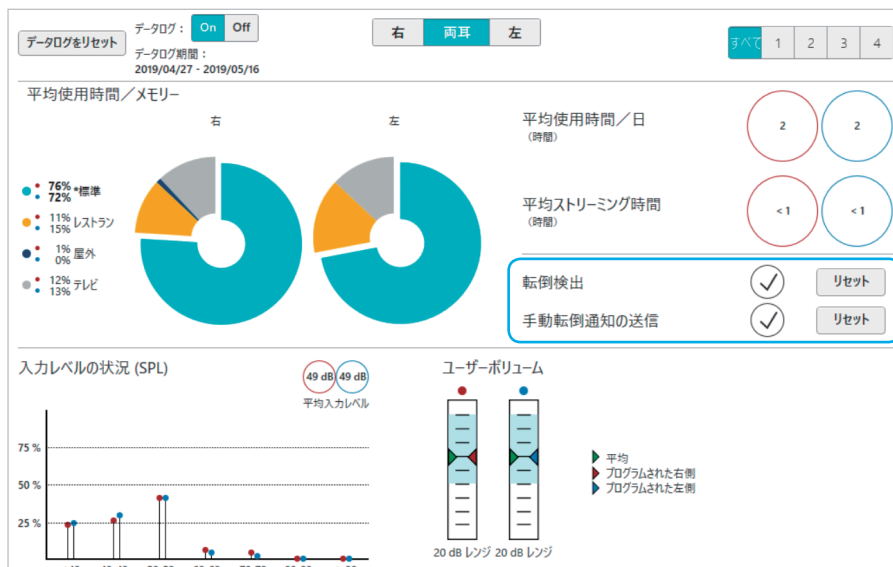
データログをリセット

データログ： On Off

データログ期間：
2019/04/27 - 2019/05/16

右 両耳 左

すべて 1 2 3 4

平均使用時間／メモリー

右

左

76% *標準
72%

11% レストラン
15%

1% 屋外
0%

12% テレビ
13%

平均使用時間／日
（時間）

2

2

平均ストリーミング時間
（時間）

< 1

< 1

転倒検出

リセット

手動転倒通知の送信

リセット

入力レベルの状況 (SPL)

49 dB 49 dB
平均入力レベル

75 %
50 %
25 %

ユーザーボリューム

平均
プログラムされた右側
プログラムされた左側

20 dB レンジ 20 dB レンジ